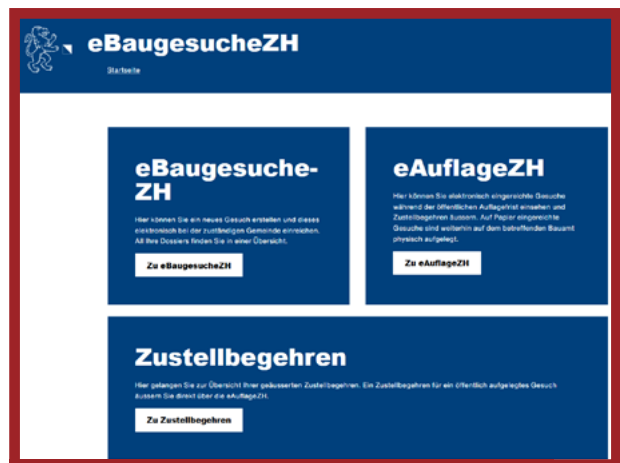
eBaugesucheZH

Startseite

eBaugesuche-ZH

Hier können Sie ein neues Gesuch erstellen und dieses elektronisch bei der zuständigen Gemeinde einreichen. All Ihre Dossiers finden Sie in einer Übersicht.

Zu eBaugesucheZH

eAuflageZH

Hier können Sie elektronisch eingereichte Gesuche während der öffentlichen Auflagefrist einsehen und Zustellbegehren äussern. Auf Papier eingereichte Gesuche sind weiterhin auf dem betreffenden Bauamt physisch aufgelegt.

Zu eAuflageZH

Zustellbegehren

Hier gelangen Sie zur Übersicht Ihrer geäusserten Zustellbegehren. Ein Zustellbegehren für ein öffentlich aufgelegtes Gesuch äussern Sie direkt über die eAuflageZH.

Zu Zustellbegehren